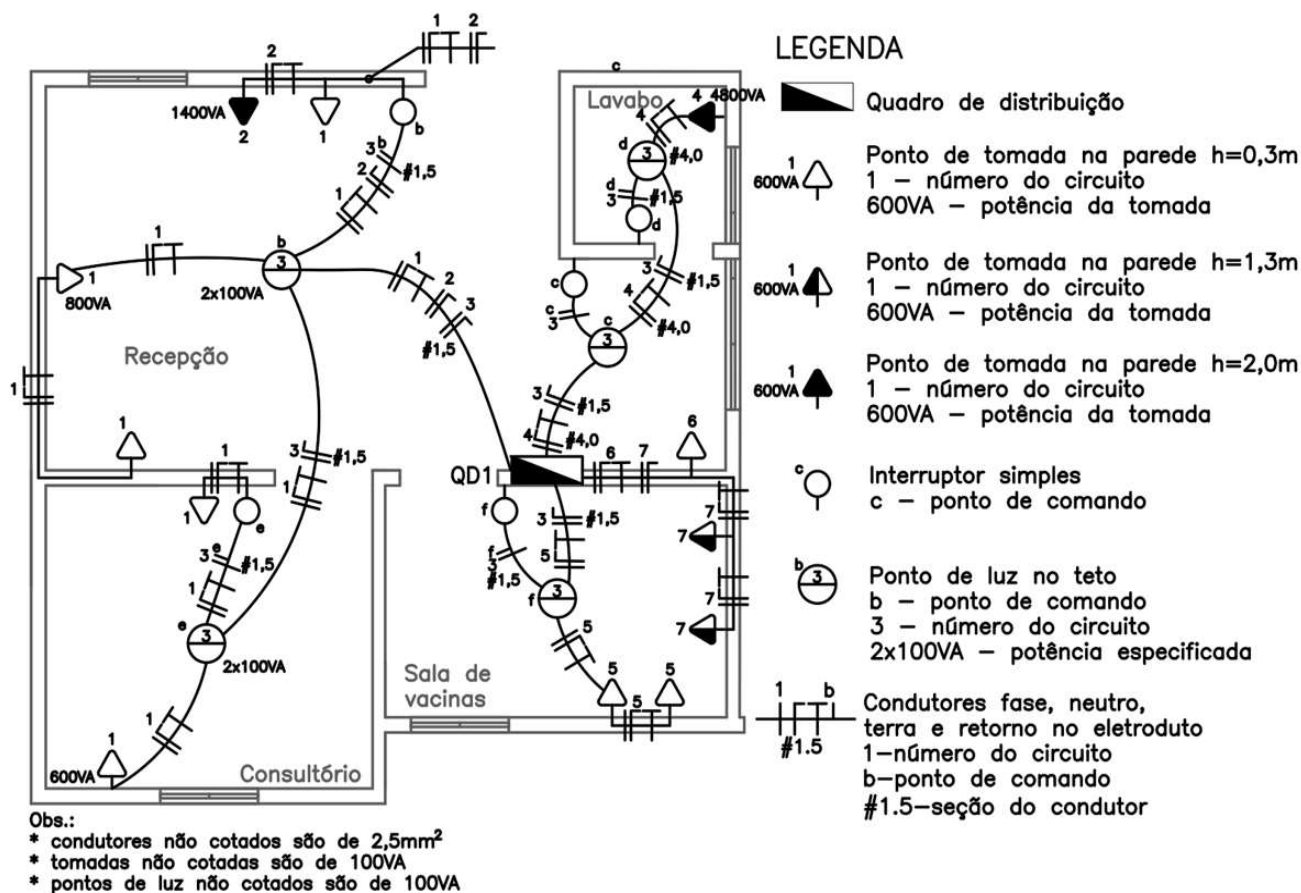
1 2
2
1400VA
2
1
b
3 b
2 #1,5
1
1
b
3
2x100VA
1
800VA
1
2
3
#1,5
Recepção
1
1
3 #1,5
1
1
1
e
3 e #1,5
1
e
3
2x100VA
1
1
600VA
Consultório
c
Lavabo
4 4800VA
4
d
3 #4,0
d
3 #1,5
d
c
c
3
c
3
3 #1,5
4
#4,0
3 #1,5
4
4 #4,0
QD1
6 7
6
7
7
7
7
f
3 #1,5
5
f
3
#1,5
f
3
5
Sala de vacinas
5 5
5

LEGENDA
Quadro de distribuição
1
600VA
Ponto de tomada na parede h=0,3m
1 – número do circuito
600VA – potência da tomada
1
600VA
Ponto de tomada na parede h=1,3m
1 – número do circuito
600VA – potência da tomada
1
600VA
Ponto de tomada na parede h=2,0m
1 – número do circuito
600VA – potência da tomada
c
Interruptor simples
c – ponto de comando
b
3
Ponto de luz no teto
b – ponto de comando
3 – número do circuito
2x100VA – potência especificada
1 b
#1.5
Condutores fase, neutro, terra e retorno no eletroduto
1–número do circuito
b–ponto de comando
#1.5–seção do condutor

Obs.:
* condutores não cotados são de 2,5mm$^2$
* tomadas não cotadas são de 100VA
* pontos de luz não cotados são de 100VA